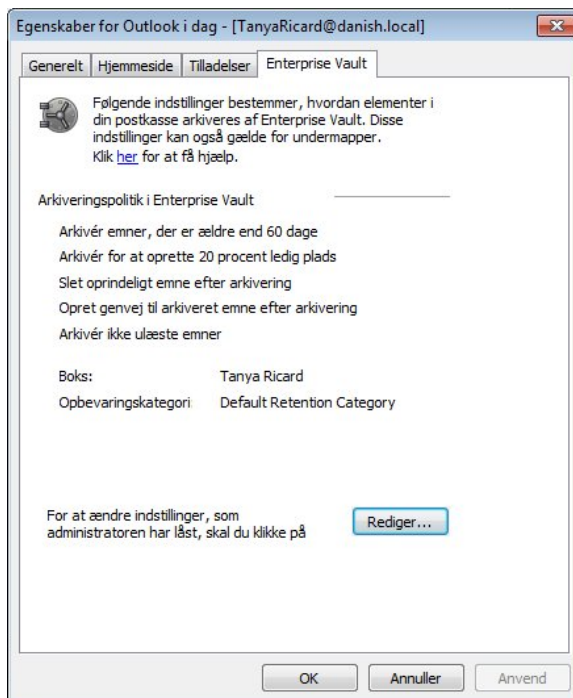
Egenskaber for Outlook i dag - [TanyaRicard@danish.local]

Generelt | Hjemmeside | Tilladelser | Enterprise Vault

Følgende indstillinger bestemmer, hvordan elementer i din postkasse arkiveres af Enterprise Vault. Disse indstillinger kan også gælde for undermapper.
Klik her for at få hjælp.

Arkiveringspolitik i Enterprise Vault

Arkivér emner, der er ældre end 60 dage

Arkivér for at oprette 20 procent ledig plads

Slet oprindeligt emne efter arkivering

Opret genvej til arkiveret emne efter arkivering

Arkivér ikke ulæste emner

| Boks: | Tanya Ricard |
|---|---|
| Opbevaringskategori | Default Retention Category |

For at ændre indstillinger, som administratoren har låst, skal du klikke på

Rediger...

OK | Annuller | Anvend